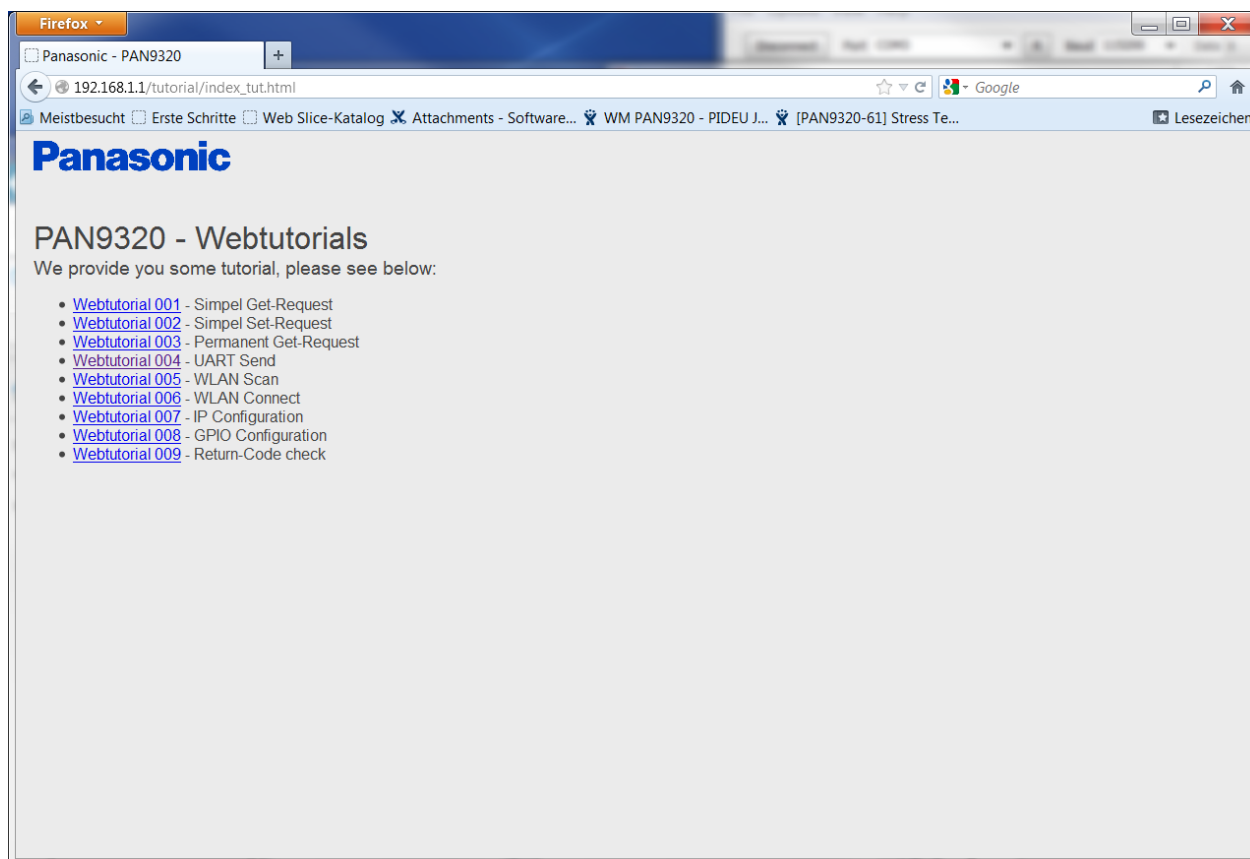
Firefox

Panasonic - PAN9320

+

192.168.1.1/tutorial/index_tut.html

Google

Meistbesucht  Erste Schritte  Web Slice-Katalog  Attachments - Software...  WM PAN9320 - PIDEU J...  [PAN9320-61] Stress Te...  Lesezeichen

Panasonic

PAN9320 - Webtutorials

We provide you some tutorial, please see below:

- Webtutorial 001 - Simpel Get-Request
- Webtutorial 002 - Simpel Set-Request
- Webtutorial 003 - Permanent Get-Request
- Webtutorial 004 - UART Send
- Webtutorial 005 - WLAN Scan
- Webtutorial 006 - WLAN Connect
- Webtutorial 007 - IP Configuration
- Webtutorial 008 - GPIO Configuration
- Webtutorial 009 - Return-Code check